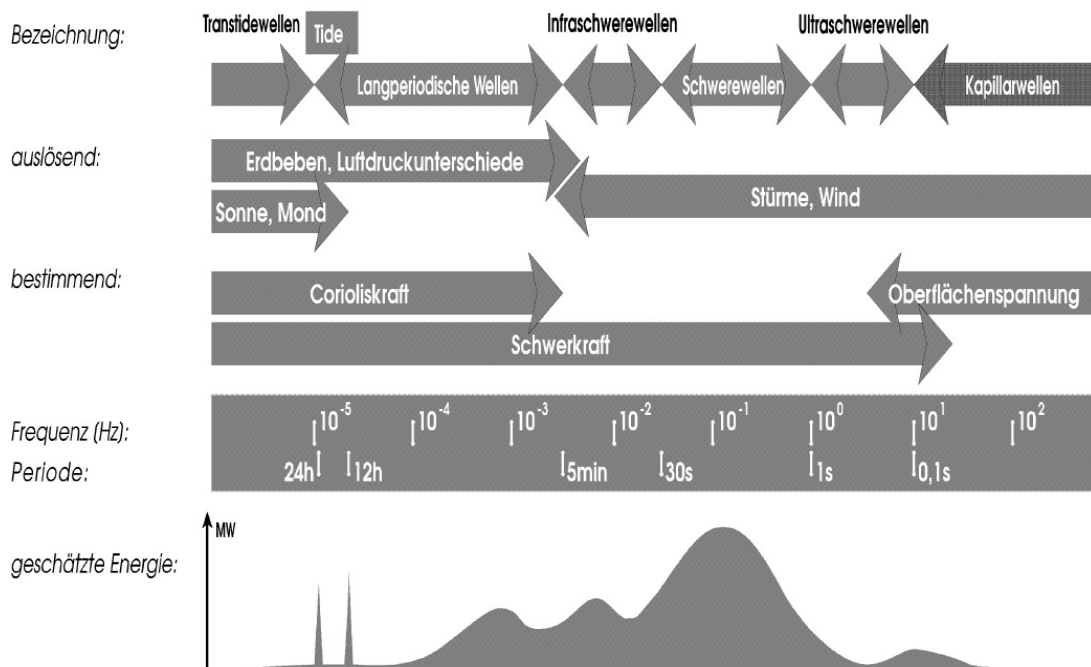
Bezeichnung:

Transtidewellen Tide Infraschwerewellen Ultraschwerewellen

Langperiodische Wellen Schwerewellen Kapillarwellen

auslösend:

Erdbeben, Luftdruckunterschiede

Sonne, Mond

Stürme, Wind

bestimmend:

Corioliskraft

Oberflächenspannung

Schwerkraft

Frequenz (Hz):

$10^{-5}$ $10^{-4}$ $10^{-3}$ $10^{-2}$ $10^{-1}$ $10^{0}$ $10^{1}$ $10^{2}$

Periode:

24h 12h 5min 30s 1s 0,1s

geschätzte Energie:

MW